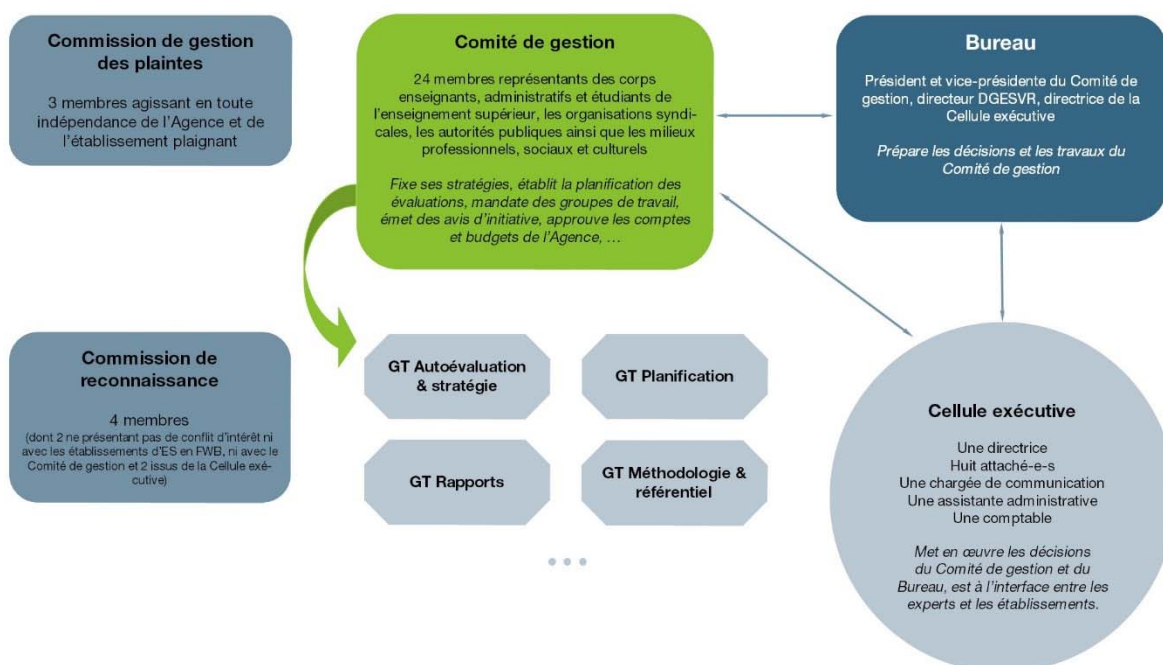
Commission de gestion des plaintes

3 membres agissant en toute indépendance de l'Agence et de l'établissement plaignant

Comité de gestion

24 membres représentants des corps enseignants, administratifs et étudiants de l'enseignement supérieur, les organisations syndicales, les autorités publiques ainsi que les milieux professionnels, sociaux et culturels

Fixe ses stratégies, établit la planification des évaluations, mandate des groupes de travail, émet des avis d'initiative, approuve les comptes et budgets de l'Agence, …

Bureau

Président et vice-présidente du Comité de gestion, directeur DGESVR, directrice de la Cellule exécutive

Prépare les décisions et les travaux du Comité de gestion

Commission de reconnaissance

4 membres
(dont 2 ne présentant pas de conflit d'intérêt ni avec les établissements d'ES en FWB, ni avec le Comité de gestion et 2 issus de la Cellule exécutive)

GT Autoévaluation & stratégie

GT Planification

GT Rapports

GT Méthodologie & référentiel

• • •

Cellule exécutive

Une directrice
Huit attaché-e-s
Une chargée de communication
Une assistante administrative
Une comptable

Met en œuvre les décisions du Comité de gestion et du Bureau, est à l'interface entre les experts et les établissements.